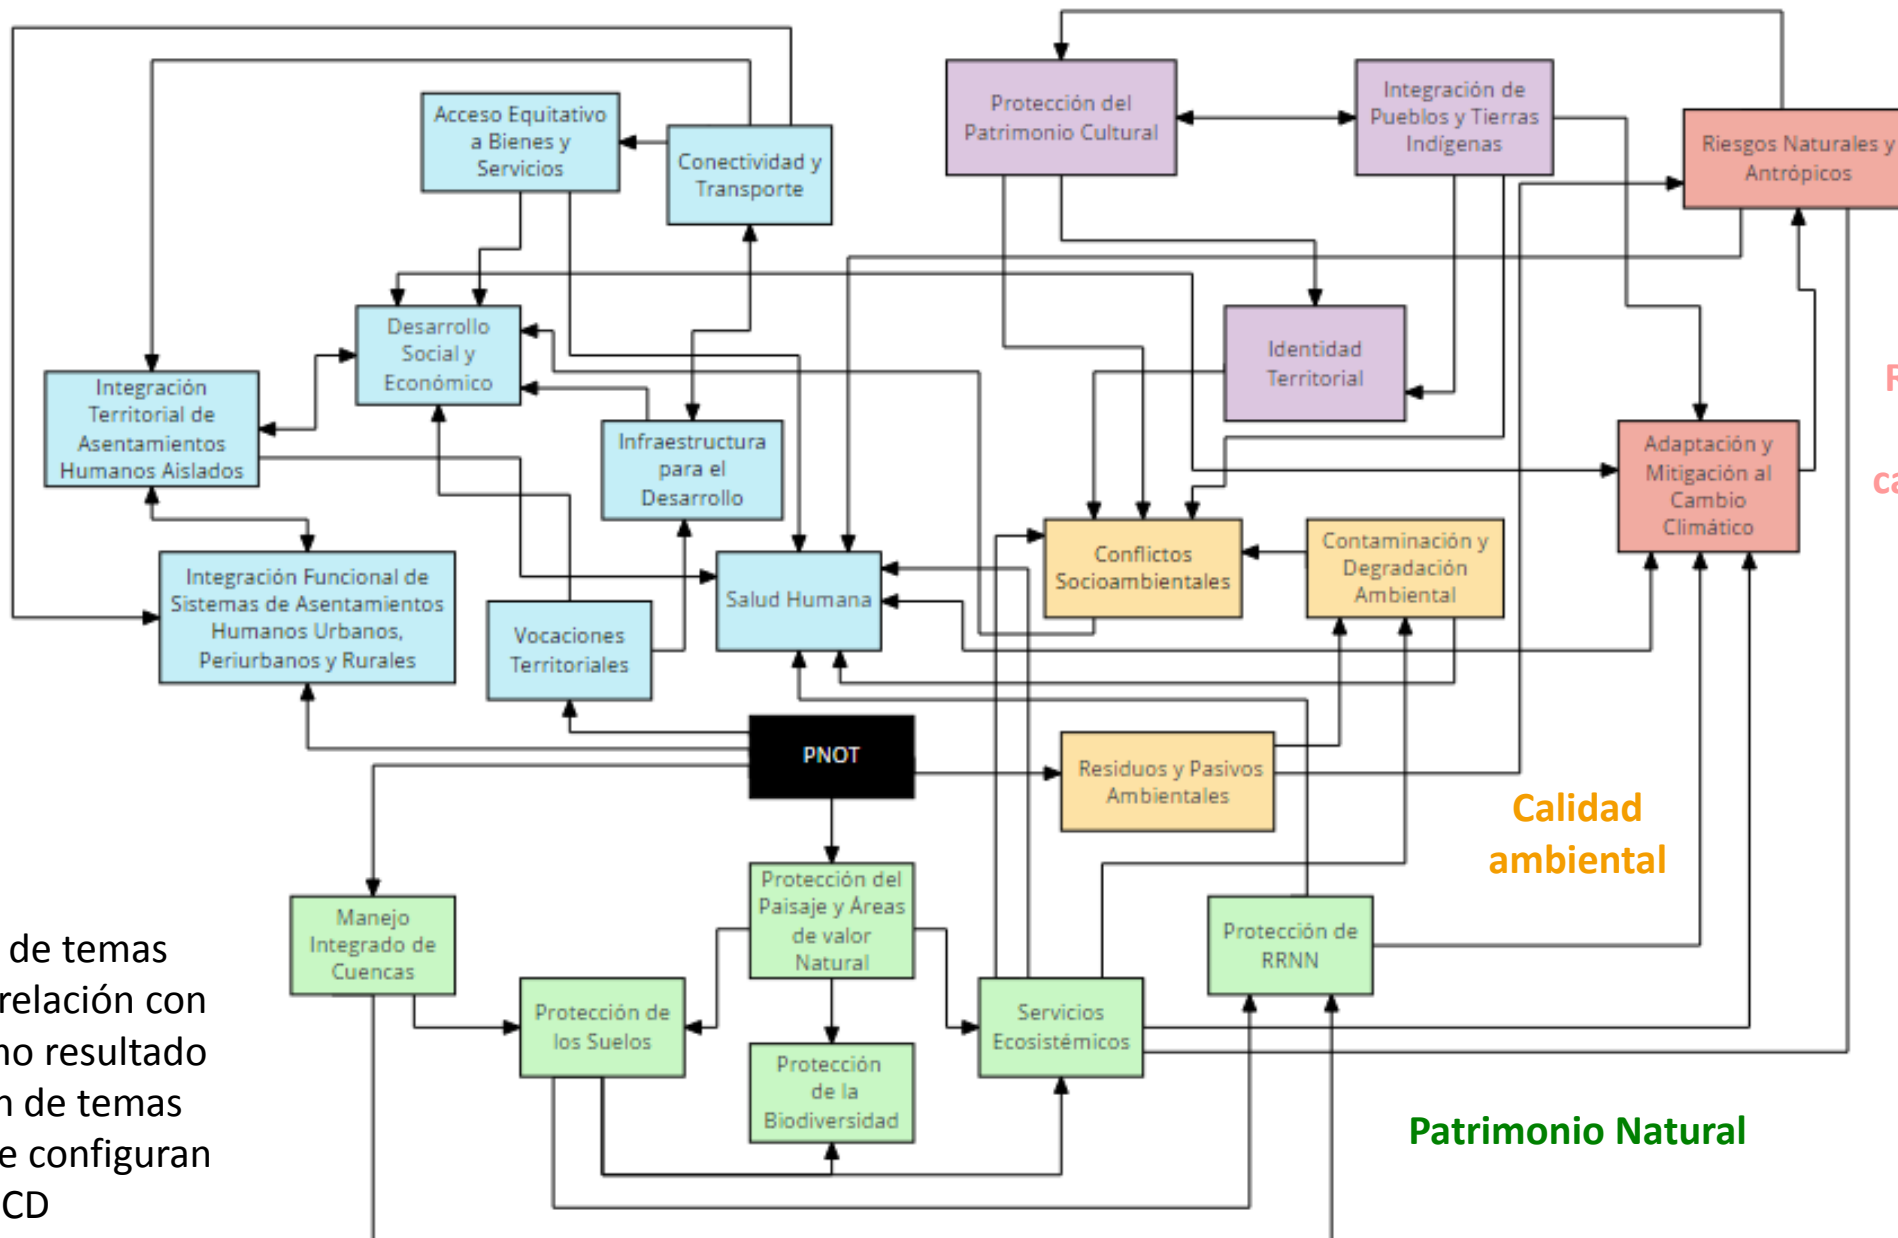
Acceso Equitativo a Bienes y Servicios

Conectividad y Transporte

Protección del Patrimonio Cultural

Integración de Pueblos y Tierras Indígenas

Riesgos Naturales y Antrópicos

Desarrollo Social y Económico

Identidad Territorial

Integración Territorial de Asentamientos Humanos Aislados

Infraestructura para el Desarrollo

Adaptación y Mitigación al Cambio Climático

Conflictos Socioambientales

Contaminación y Degradación Ambiental

Integración Funcional de Sistemas de Asentamientos Humanos Urbanos, Periurbanos y Rurales

Vocaciones Territoriales

Salud Humana

PNOT

Residuos y Pasivos Ambientales

Calidad ambiental

Manejo Integrado de Cuencas

Protección del Paisaje y Áreas de valor Natural

Protección de RRNN

Protección de los Suelos

Servicios Ecosistémicos

Protección de la Biodiversidad

Patrimonio Natural

de temas
relación con
no resultado
n de temas
e configuran
CD

F

ca